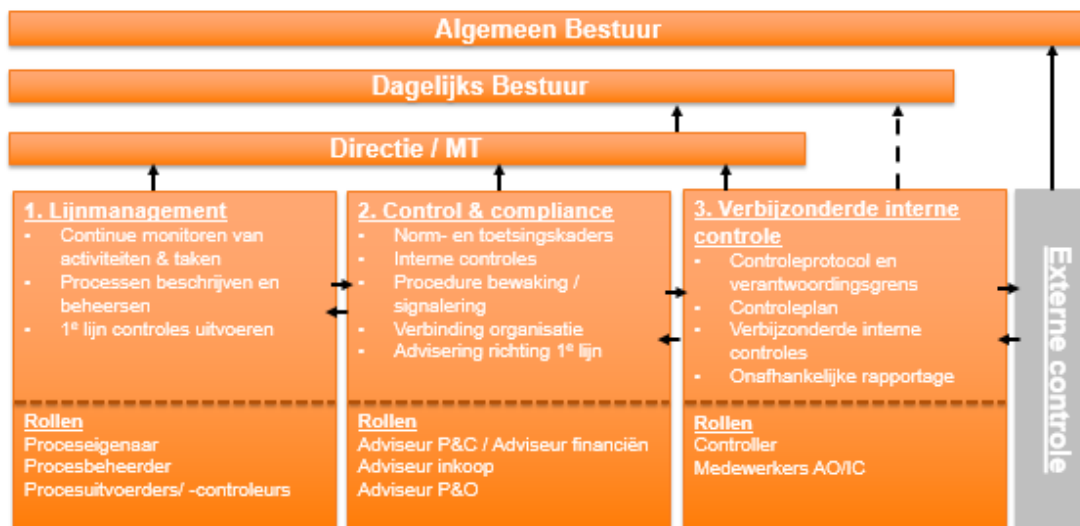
Algemeen Bestuur

Dagelijks Bestuur

Directie / MT

1. Lijnmanagement
- Continue monitoren van activiteiten & taken
- Processen beschrijven en beheersen
- 1$^e$ lijn controles uitvoeren

Rollen
Proceseigenaar
Procesbeheerder
Procesuitvoerders/ -controleurs

2. Control & compliance
- Norm- en toetsingskaders
- Interne controles
- Procedure bewaking / signalering
- Verbinding organisatie
- Advisering richting 1$^e$ lijn

Rollen
Adviseur P&C / Adviseur financiën
Adviseur inkoop
Adviseur P&O

3. Verbijzonderde interne controle
- Controleprotocol en verantwoordingsgrens
- Controleplan
- Verbijzonderde interne controles
- Onafhankelijke rapportage

Rollen
Controller
Medewerkers AO/IC

Externe controle